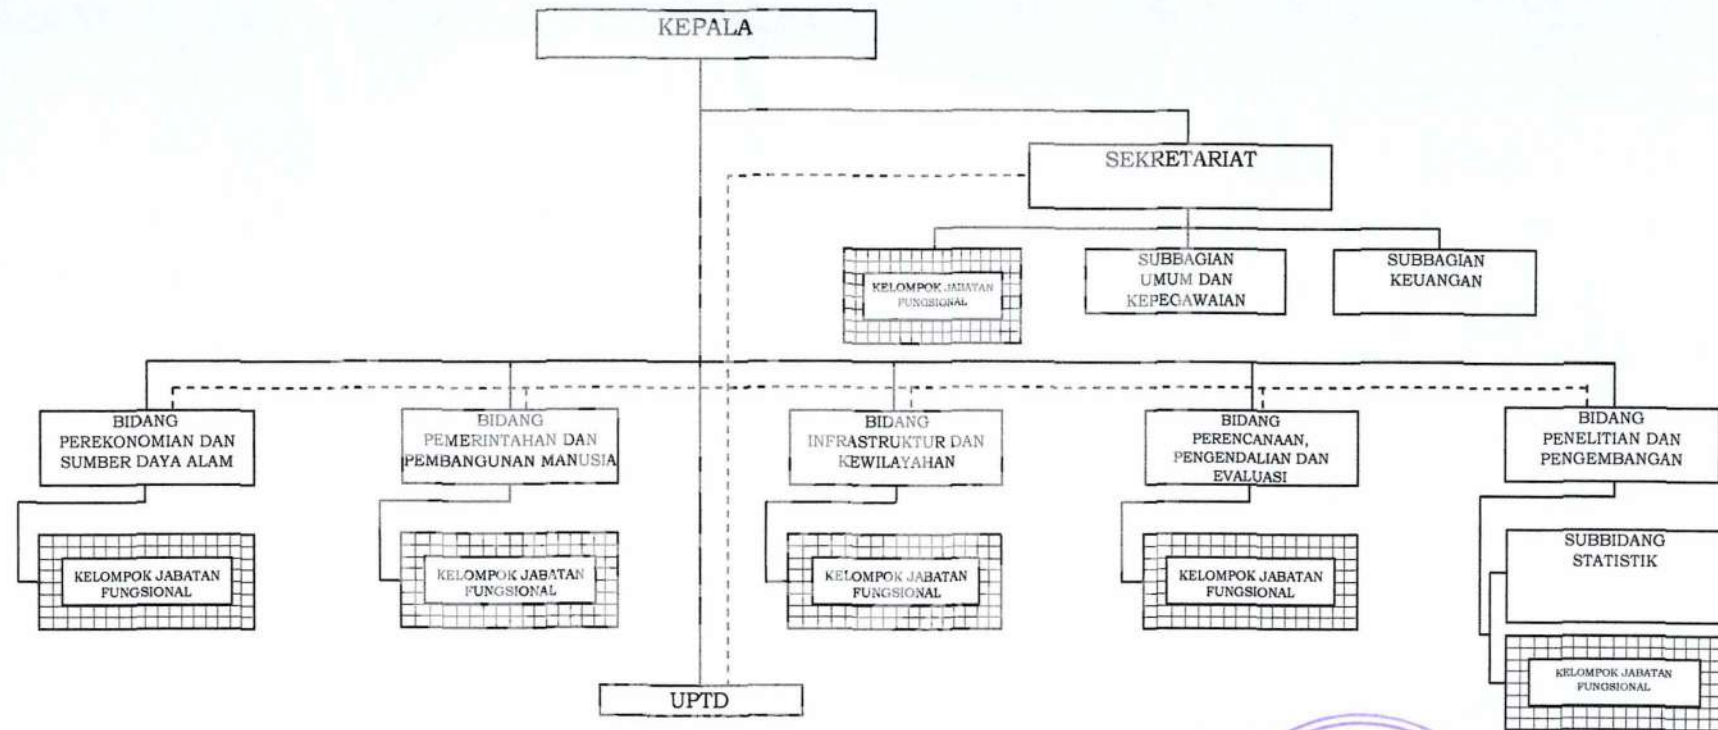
KEPALA

SEKRETARIAT

KELOMPOK JABATAN FUNGSIONAL

SUBBAGIAN UMUM DAN KEPEGAWAIAN

SUBBAGIAN KEUANGAN

BIDANG PEREKONOMIAN DAN SUMBER DAYA ALAM

KELOMPOK JABATAN FUNGSIONAL

BIDANG PEMERINTAHAN DAN PEMBANGUNAN MANUSIA

KELOMPOK JABATAN FUNGSIONAL

BIDANG INFRASTRUKTUR DAN KEWILAYAHAN

KELOMPOK JABATAN FUNGSIONAL

BIDANG PERENCANAAN, PENGENDALIAN DAN EVALUASI

KELOMPOK JABATAN FUNGSIONAL

BIDANG PENELITIAN DAN PENGEMBANGAN

SUBBIDANG STATISTIK

KELOMPOK JABATAN FUNGSIONAL

UPTD